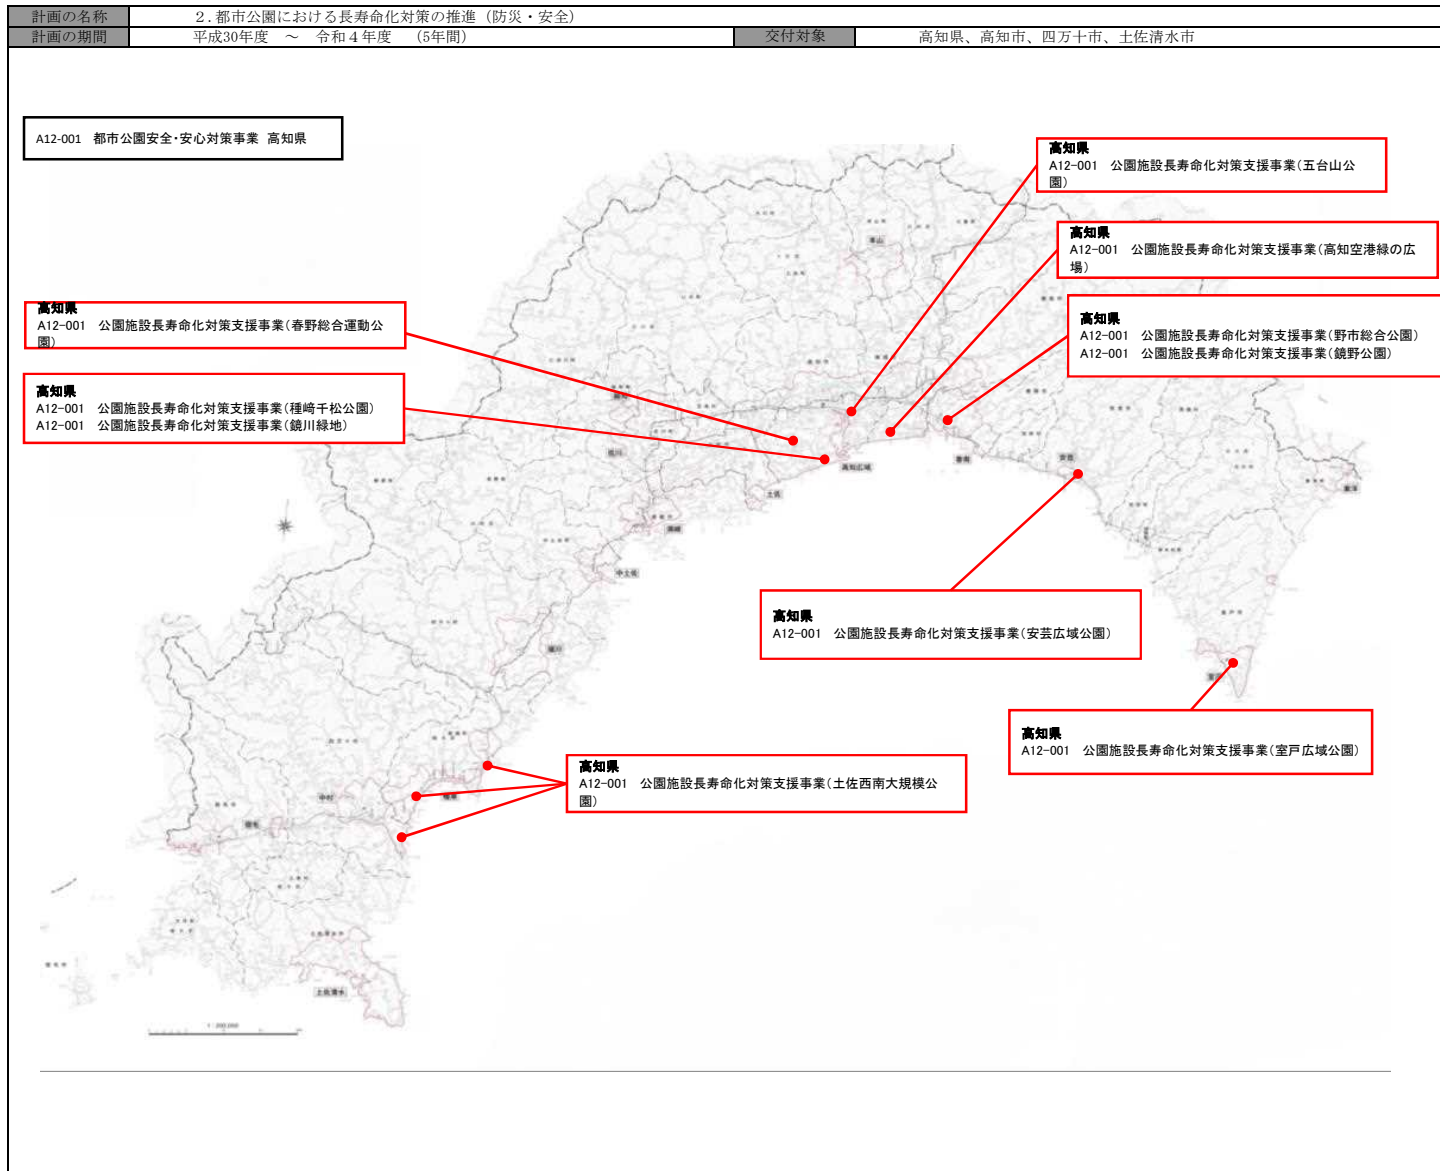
| 計画の名称 | 2．都市公園における長寿命化対策の推進（防災・安全） | | |
|---|---|---|---|
| 計画の期間 | 平成30年度　～　令和４年度　（5年間） | 交付対象 | 高知県、高知市、四万十市、土佐清水市 |

A12-001　都市公園安全･安心対策事業　高知県

高知県
A12-001　公園施設長寿命化対策支援事業（五台山公園）

高知県
A12-001　公園施設長寿命化対策支援事業（高知空港緑の広場）

高知県
A12-001　公園施設長寿命化対策支援事業（春野総合運動公園）

高知県
A12-001　公園施設長寿命化対策支援事業（野市総合公園）
A12-001　公園施設長寿命化対策支援事業（鏡野公園）

高知県
A12-001　公園施設長寿命化対策支援事業（種崎千松公園）
A12-001　公園施設長寿命化対策支援事業（鏡川緑地）

高知県
A12-001　公園施設長寿命化対策支援事業（安芸広域公園）

高知県
A12-001　公園施設長寿命化対策支援事業（室戸広域公園）

高知県
A12-001　公園施設長寿命化対策支援事業（土佐西南大規模公園）